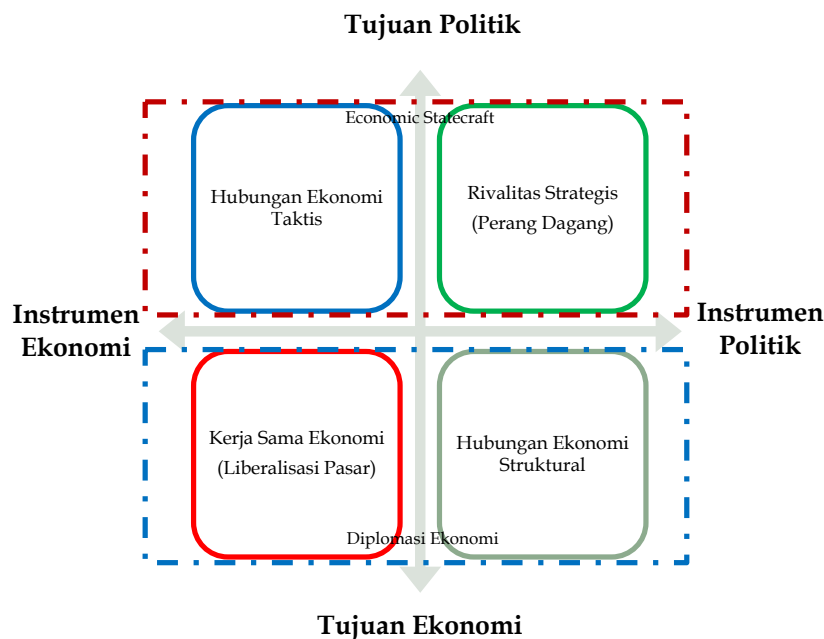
Tujuan Politik

Economic Statecraft

Hubungan Ekonomi Taktis

Rivalitas Strategis (Perang Dagang)

Instrumen Ekonomi

Instrumen Politik

Kerja Sama Ekonomi (Liberalisasi Pasar)

Hubungan Ekonomi Struktural

Diplomasi Ekonomi

Tujuan Ekonomi